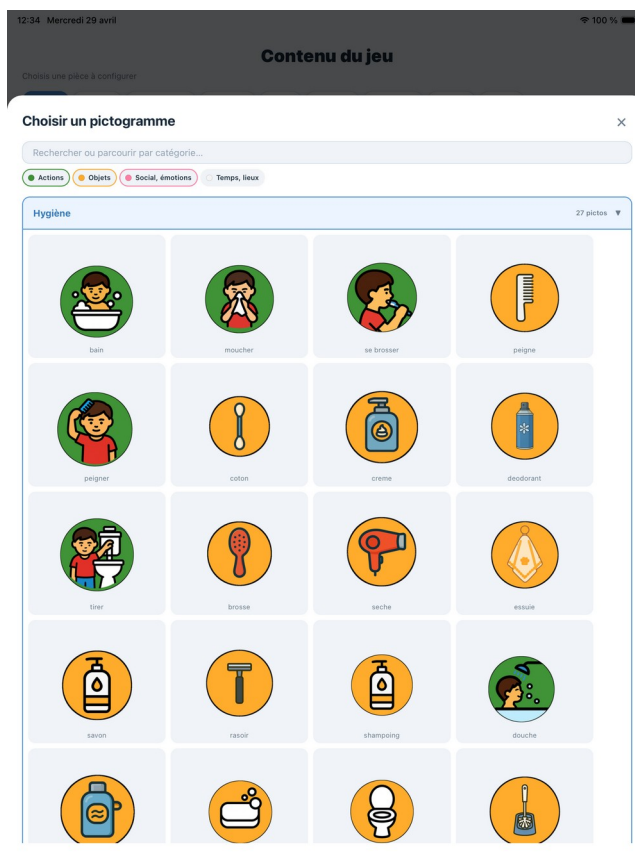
12:34 Mercredi 29 avril

100 %

Contenu du jeu

Choisis une pièce à configurer

Choisir un pictogramme

×

Rechercher ou parcourir par catégorie...

Actions
Objets
Social, émotions
Temps, lieux

Hygiène

27 pictos ▼

bain
moucher
se brosser
peigne

peigner
coton
creme
deodorant

tirer
brosse
seche
essuie

savon
rasoir
shampoing
douche